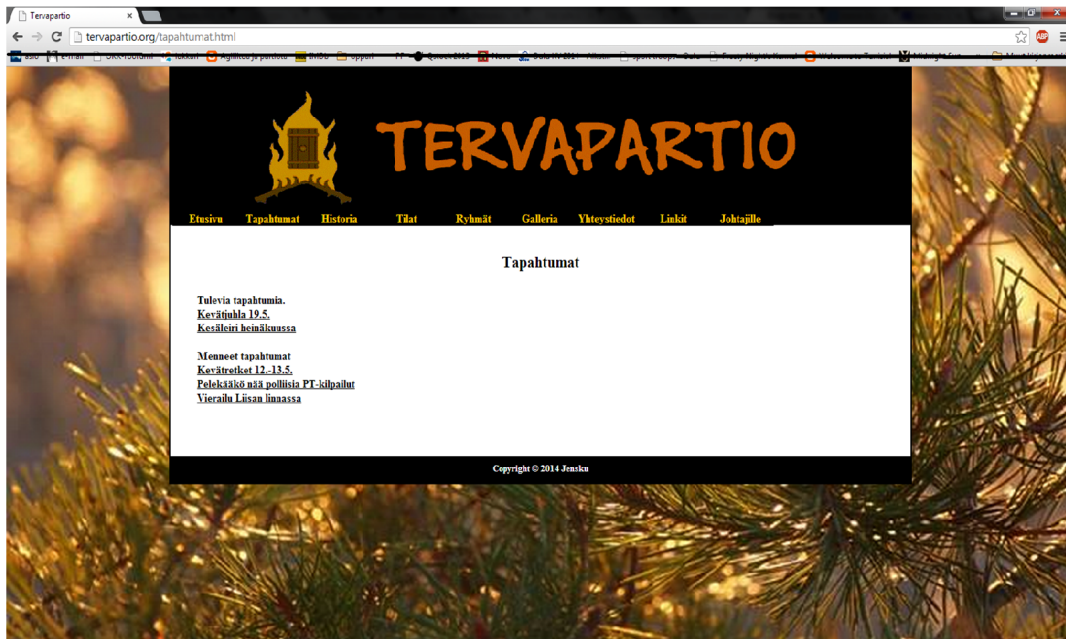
Tervapartio ×

tervapartio.org/tapahtumat.html

ABP

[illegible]

TERVAPARTIO

Etusivu Tapahtumat Historia Tilat Ryhmät Galleria Yhteystiedot Linkit Johtajille

Tapahtumat

Tulevia tapahtumia.
Kevätjuhla 19.5.
Kesäleiri heinäkuussa

Menneet tapahtumat
Kevätretket 12.-13.5.
Pelekääkö nää polliisia PT-kilpailut
Vierailu Liisan linnassa

Copyright © 2014 Jensku